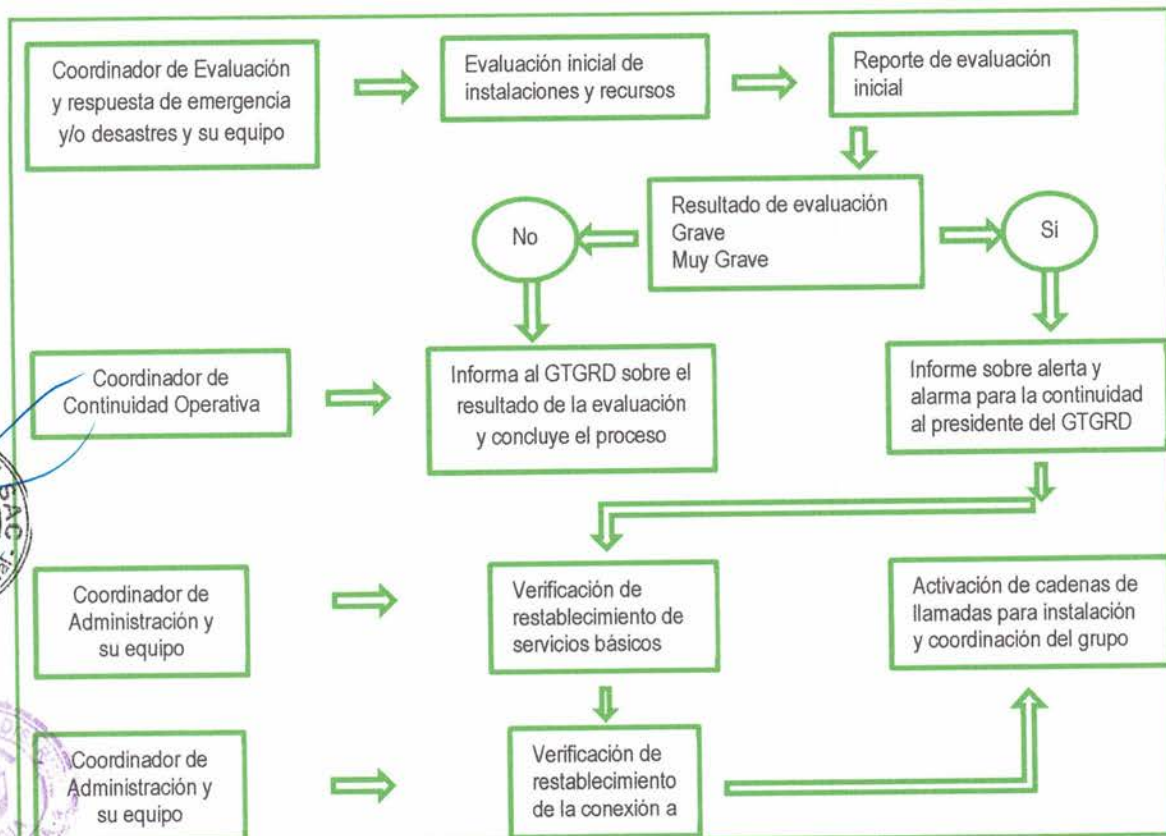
Coordinador de Evaluación y respuesta de emergencia y/o desastres y su equipo

Evaluación inicial de instalaciones y recursos

Reporte de evaluación inicial

Resultado de evaluación
Grave
Muy Grave

No

Si

Coordinador de Continuidad Operativa

Informa al GTGRD sobre el resultado de la evaluación y concluye el proceso

Informe sobre alerta y alarma para la continuidad al presidente del GTGRD

Coordinador de Administración y su equipo

Verificación de restablecimiento de servicios básicos

Activación de cadenas de llamadas para instalación y coordinación del grupo

Coordinador de Administración y su equipo

Verificación de restablecimiento de la conexión a